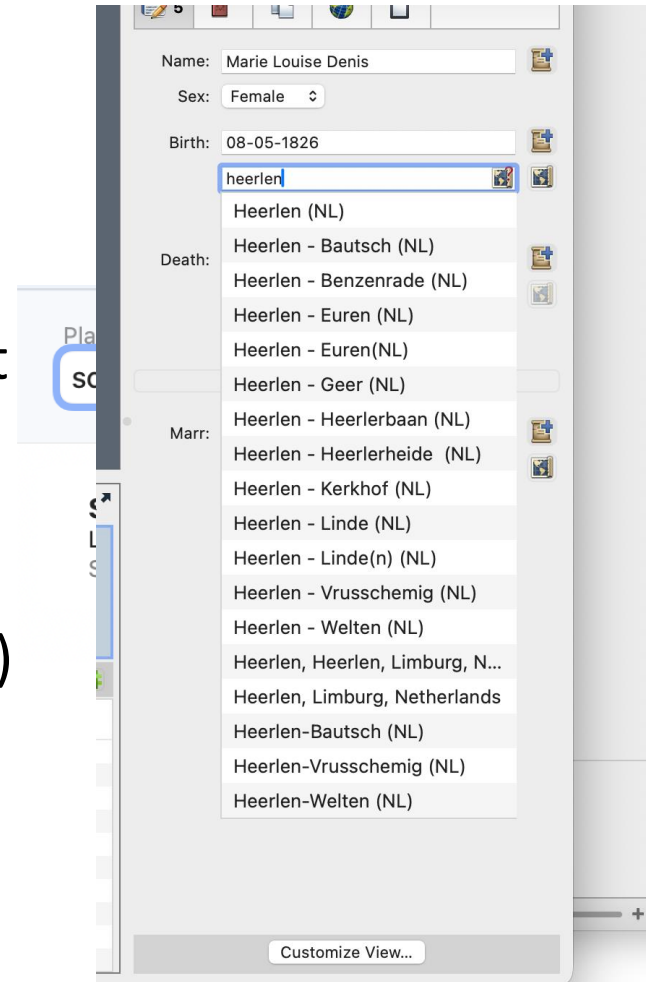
5

Name: Marie Louise Denis
Sex: Female
Birth: 08-05-1826
heerlen
Death:
Marr:

Heerlen (NL)
Heerlen - Bautsch (NL)
Heerlen - Benzenrade (NL)
Heerlen - Euren (NL)
Heerlen - Euren(NL)
Heerlen - Geer (NL)
Heerlen - Heerlerbaan (NL)
Heerlen - Heerlerheide (NL)
Heerlen - Kerkhof (NL)
Heerlen - Linde (NL)
Heerlen - Linde(n) (NL)
Heerlen - Vrusschemig (NL)
Heerlen - Welten (NL)
Heerlen, Heerlen, Limburg, N...
Heerlen, Limburg, Netherlands
Heerlen-Bautsch (NL)
Heerlen-Vrusschemig (NL)
Heerlen-Welten (NL)

Pla
sc
t
)
S
L
S

Customize View...